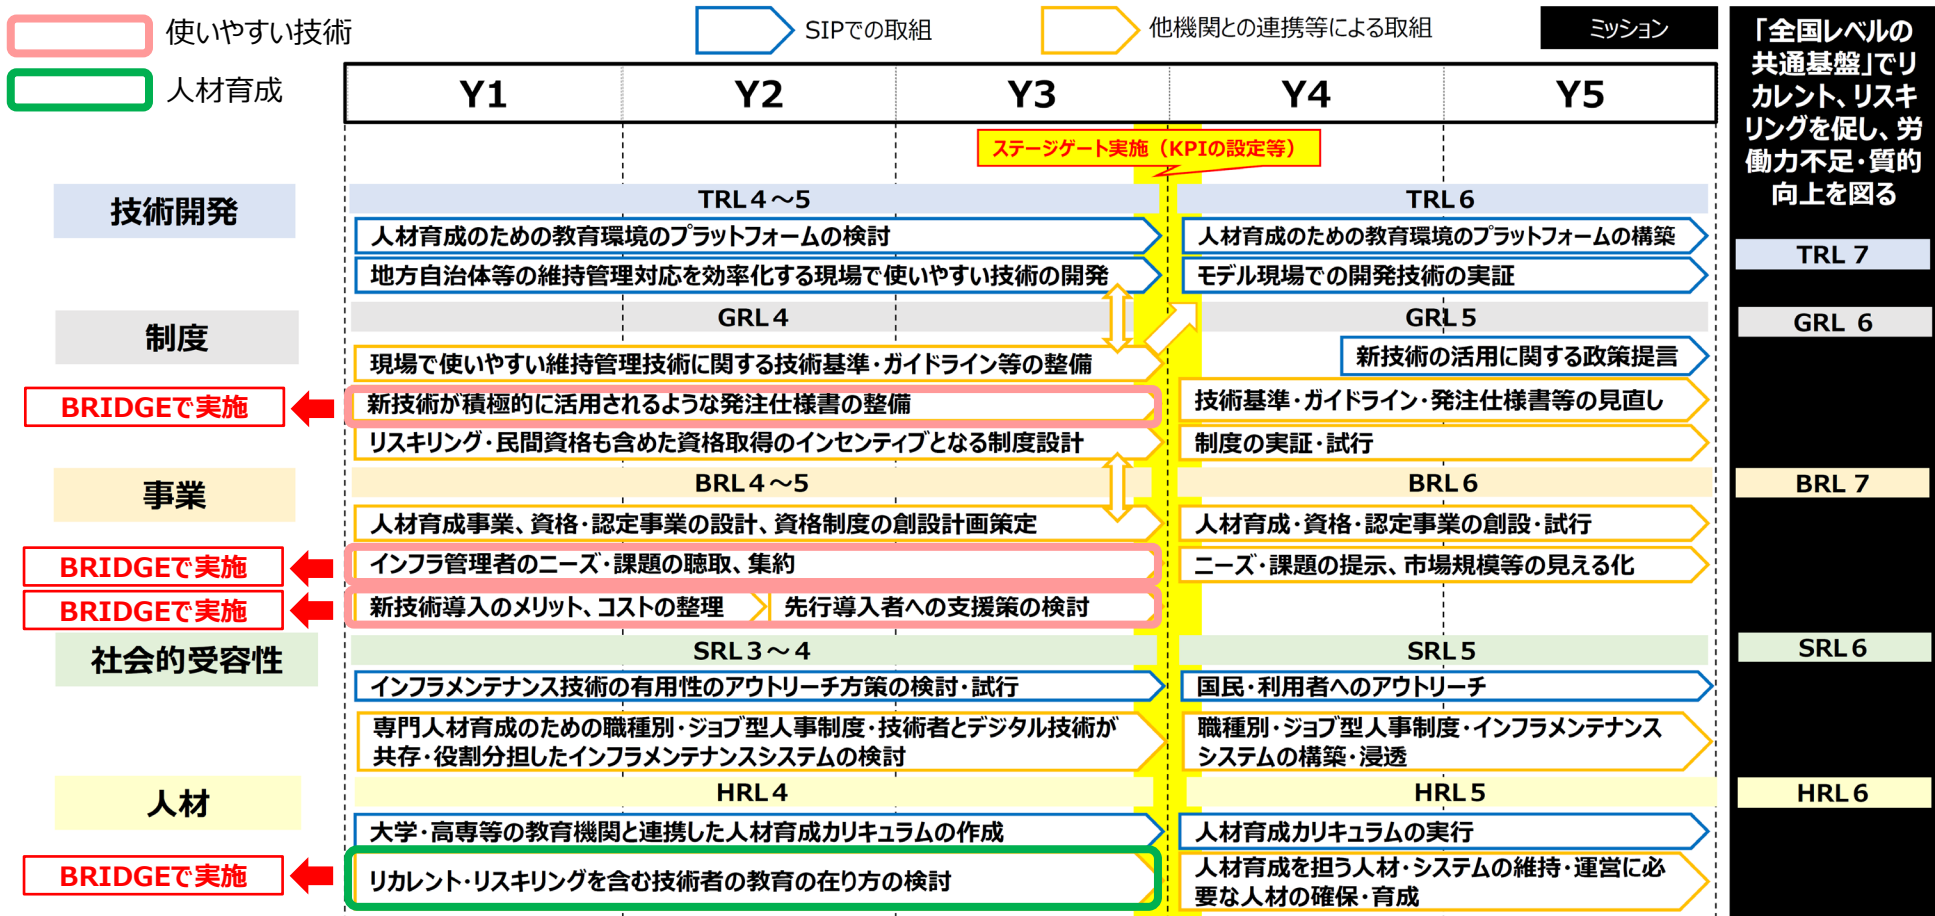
使いやすい技術

人材育成

SIPでの取組

他機関との連携等による取組

ミッション

「全国レベルの共通基盤」でリカレント、リスキリングを促し、労働力不足・質的向上を図る

| Y1 | Y2 | Y3 | Y4 | Y5 |
|---|---|---|---|---|

ステージゲート実施（KPIの設定等）

技術開発

TRL４～５

人材育成のための教育環境のプラットフォームの検討

地方自治体等の維持管理対応を効率化する現場で使いやすい技術の開発

TRL６

人材育成のための教育環境のプラットフォームの構築

モデル現場での開発技術の実証

TRL ７

制度

GRL４

現場で使いやすい維持管理技術に関する技術基準・ガイドライン等の整備

BRIDGEで実施

新技術が積極的に活用されるような発注仕様書の整備

リスキリング・民間資格も含めた資格取得のインセンティブとなる制度設計

GRL５

新技術の活用に関する政策提言

技術基準・ガイドライン・発注仕様書等の見直し

制度の実証・試行

GRL ６

事業

BRL４～５

人材育成事業、資格・認定事業の設計、資格制度の創設計画策定

BRIDGEで実施

インフラ管理者のニーズ・課題の聴取、集約

BRIDGEで実施

新技術導入のメリット、コストの整理

先行導入者への支援策の検討

BRL６

人材育成・資格・認定事業の創設・試行

ニーズ・課題の提示、市場規模等の見える化

BRL ７

社会的受容性

SRL３～４

インフラメンテナンス技術の有用性のアウトリーチ方策の検討・試行

専門人材育成のための職種別・ジョブ型人事制度・技術者とデジタル技術が共存・役割分担したインフラメンテナンスシステムの検討

SRL５

国民・利用者へのアウトリーチ

職種別・ジョブ型人事制度・インフラメンテナンスシステムの構築・浸透

SRL６

人材

HRL４

大学・高専等の教育機関と連携した人材育成カリキュラムの作成

BRIDGEで実施

リカレント・リスキリングを含む技術者の教育の在り方の検討

HRL５

人材育成カリキュラムの実行

人材育成を担う人材・システムの維持・運営に必要な人材の確保・育成

HRL６